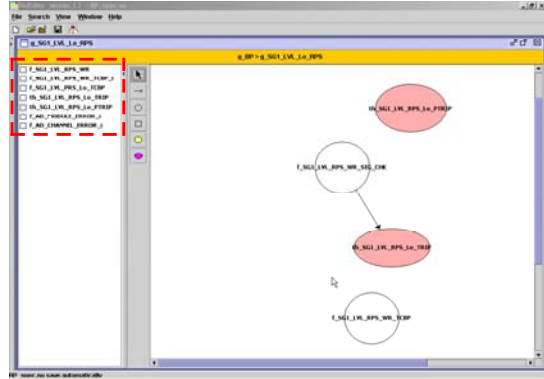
File Search View Window Help

g_SG1_LVL_Lo_RPS

g_BP > g_SG1_LVL_Lo_RPS

f_SG1_LVL_RPS_WR
f_SG1_LVL_RPS_WR_TCBP_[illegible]
f_SG1_LVL_PRS_Lo_TCBP
th_SG1_LVL_RPS_Lo_TRIP
th_SG1_LVL_RPS_Lo_PTRIP
f_AD_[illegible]_ERROR_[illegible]
f_AD_CHANNEL_ERROR_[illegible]

th_SG1_LVL_RPS_Lo_PTRIP

f_SG1_LVL_RPS_WR_SIG_CHK

th_SG1_LVL_RPS_Lo_TRIP

f_SG1_LVL_RPS_WR_TCBP

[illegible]